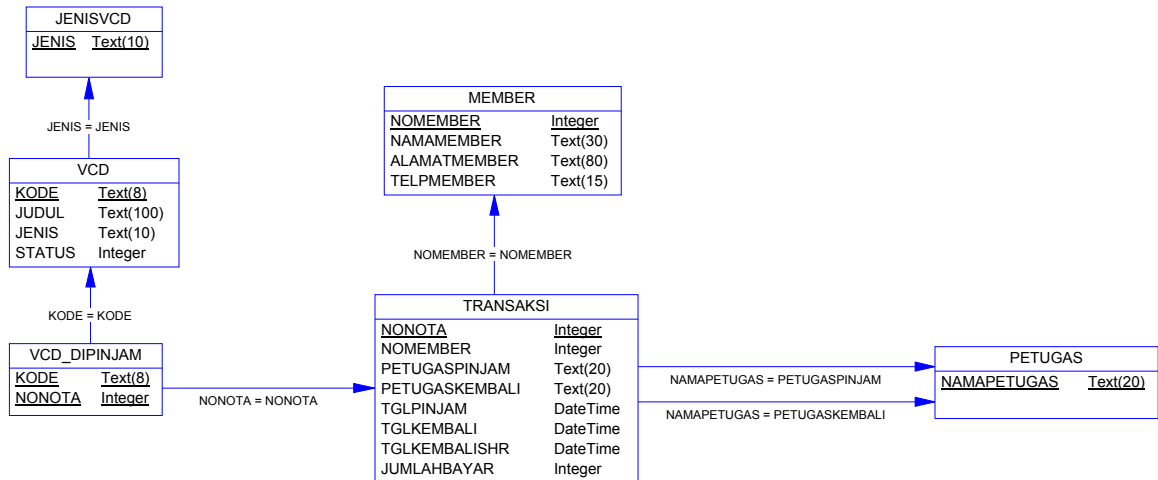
JENISVCD

| JENIS | Text(10) |
|---|---|

JENIS = JENIS

VCD

| KODE | Text(8) |
|---|---|
| JUDUL | Text(100) |
| JENIS | Text(10) |
| STATUS | Integer |

KODE = KODE

VCD_DIPINJAM

| KODE | Text(8) |
|---|---|
| NONOTA | Integer |

NONOTA = NONOTA

MEMBER

| NOMEMBER | Integer |
|---|---|
| NAMAMEMBER | Text(30) |
| ALAMATMEMBER | Text(80) |
| TELPMEMBER | Text(15) |

NOMEMBER = NOMEMBER

TRANSAKSI

| NONOTA | Integer |
|---|---|
| NOMEMBER | Integer |
| PETUGASPINJAM | Text(20) |
| PETUGASKEMBALI | Text(20) |
| TGLPINJAM | DateTime |
| TGLKEMBALI | DateTime |
| TGLKEMBALISHR | DateTime |
| JUMLAHBAYAR | Integer |

NAMAPETUGAS = PETUGASPINJAM

NAMAPETUGAS = PETUGASKEMBALI

PETUGAS

| NAMAPETUGAS | Text(20) |
|---|---|